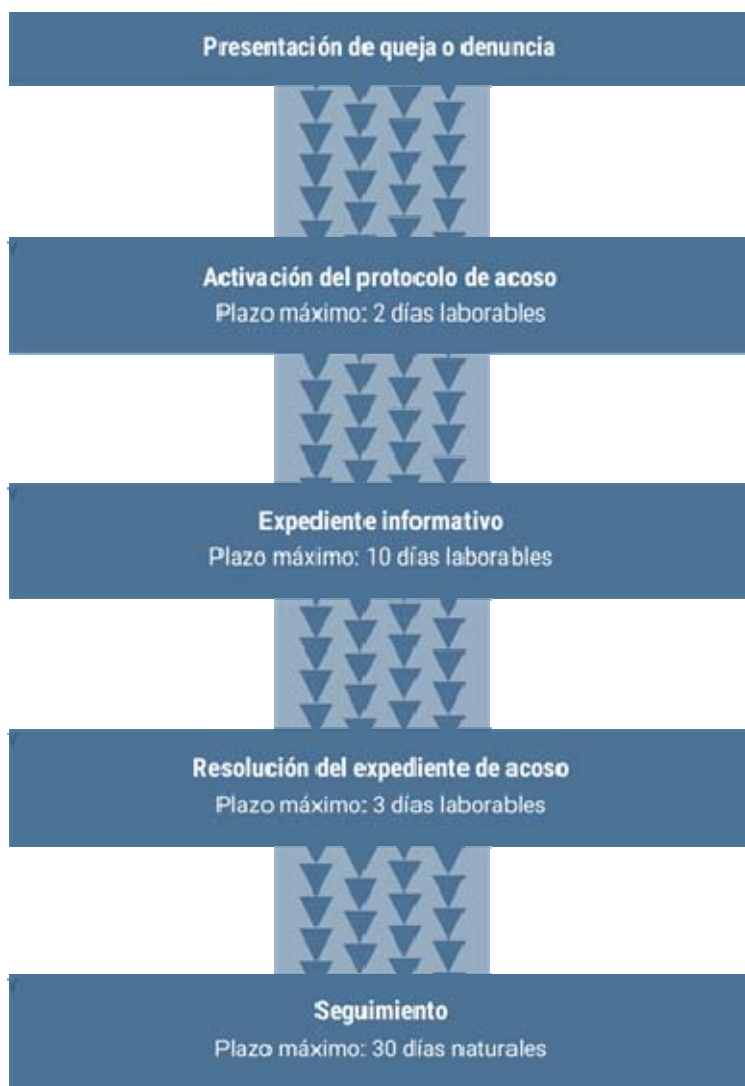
Presentación de queja o denuncia

Activación del protocolo de acoso
Plazo máximo: 2 días laborables

Expediente informativo
Plazo máximo: 10 días laborables

Resolución del expediente de acoso
Plazo máximo: 3 días laborables

Seguimiento
Plazo máximo: 30 días naturales